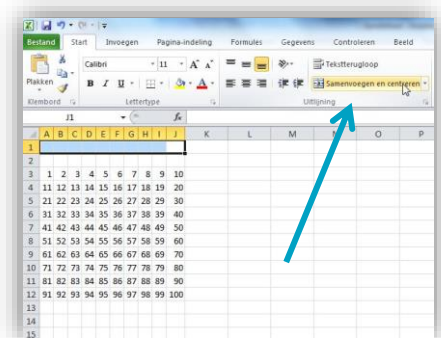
Bestand Start Invoegen Pagina-indeling Formules Gegevens Controleren Beeld

Plakken
Klembord

Calibri 11 A A
B I U
Lettertype

Tekstterugloop
Samenvoegen en centreren
Uitlijning

J1 fx

| | A | B | C | D | E | F | G | H | I | J | K | L | M | N | O | P |
|---|---|---|---|---|---|---|---|---|---|---|---|---|---|---|---|---|
| 1 | | | | | | | | | | | | | | | | |
| 2 | | | | | | | | | | | | | | | | |
| 3 | 1 | 2 | 3 | 4 | 5 | 6 | 7 | 8 | 9 | 10 | | | | | | |
| 4 | 11 | 12 | 13 | 14 | 15 | 16 | 17 | 18 | 19 | 20 | | | | | | |
| 5 | 21 | 22 | 23 | 24 | 25 | 26 | 27 | 28 | 29 | 30 | | | | | | |
| 6 | 31 | 32 | 33 | 34 | 35 | 36 | 37 | 38 | 39 | 40 | | | | | | |
| 7 | 41 | 42 | 43 | 44 | 45 | 46 | 47 | 48 | 49 | 50 | | | | | | |
| 8 | 51 | 52 | 53 | 54 | 55 | 56 | 57 | 58 | 59 | 60 | | | | | | |
| 9 | 61 | 62 | 63 | 64 | 65 | 66 | 67 | 68 | 69 | 70 | | | | | | |
| 10 | 71 | 72 | 73 | 74 | 75 | 76 | 77 | 78 | 79 | 80 | | | | | | |
| 11 | 81 | 82 | 83 | 84 | 85 | 86 | 87 | 88 | 89 | 90 | | | | | | |
| 12 | 91 | 92 | 93 | 94 | 95 | 96 | 97 | 98 | 99 | 100 | | | | | | |
| 13 | | | | | | | | | | | | | | | | |
| 14 | | | | | | | | | | | | | | | | |
| 15 | | | | | | | | | | | | | | | | |